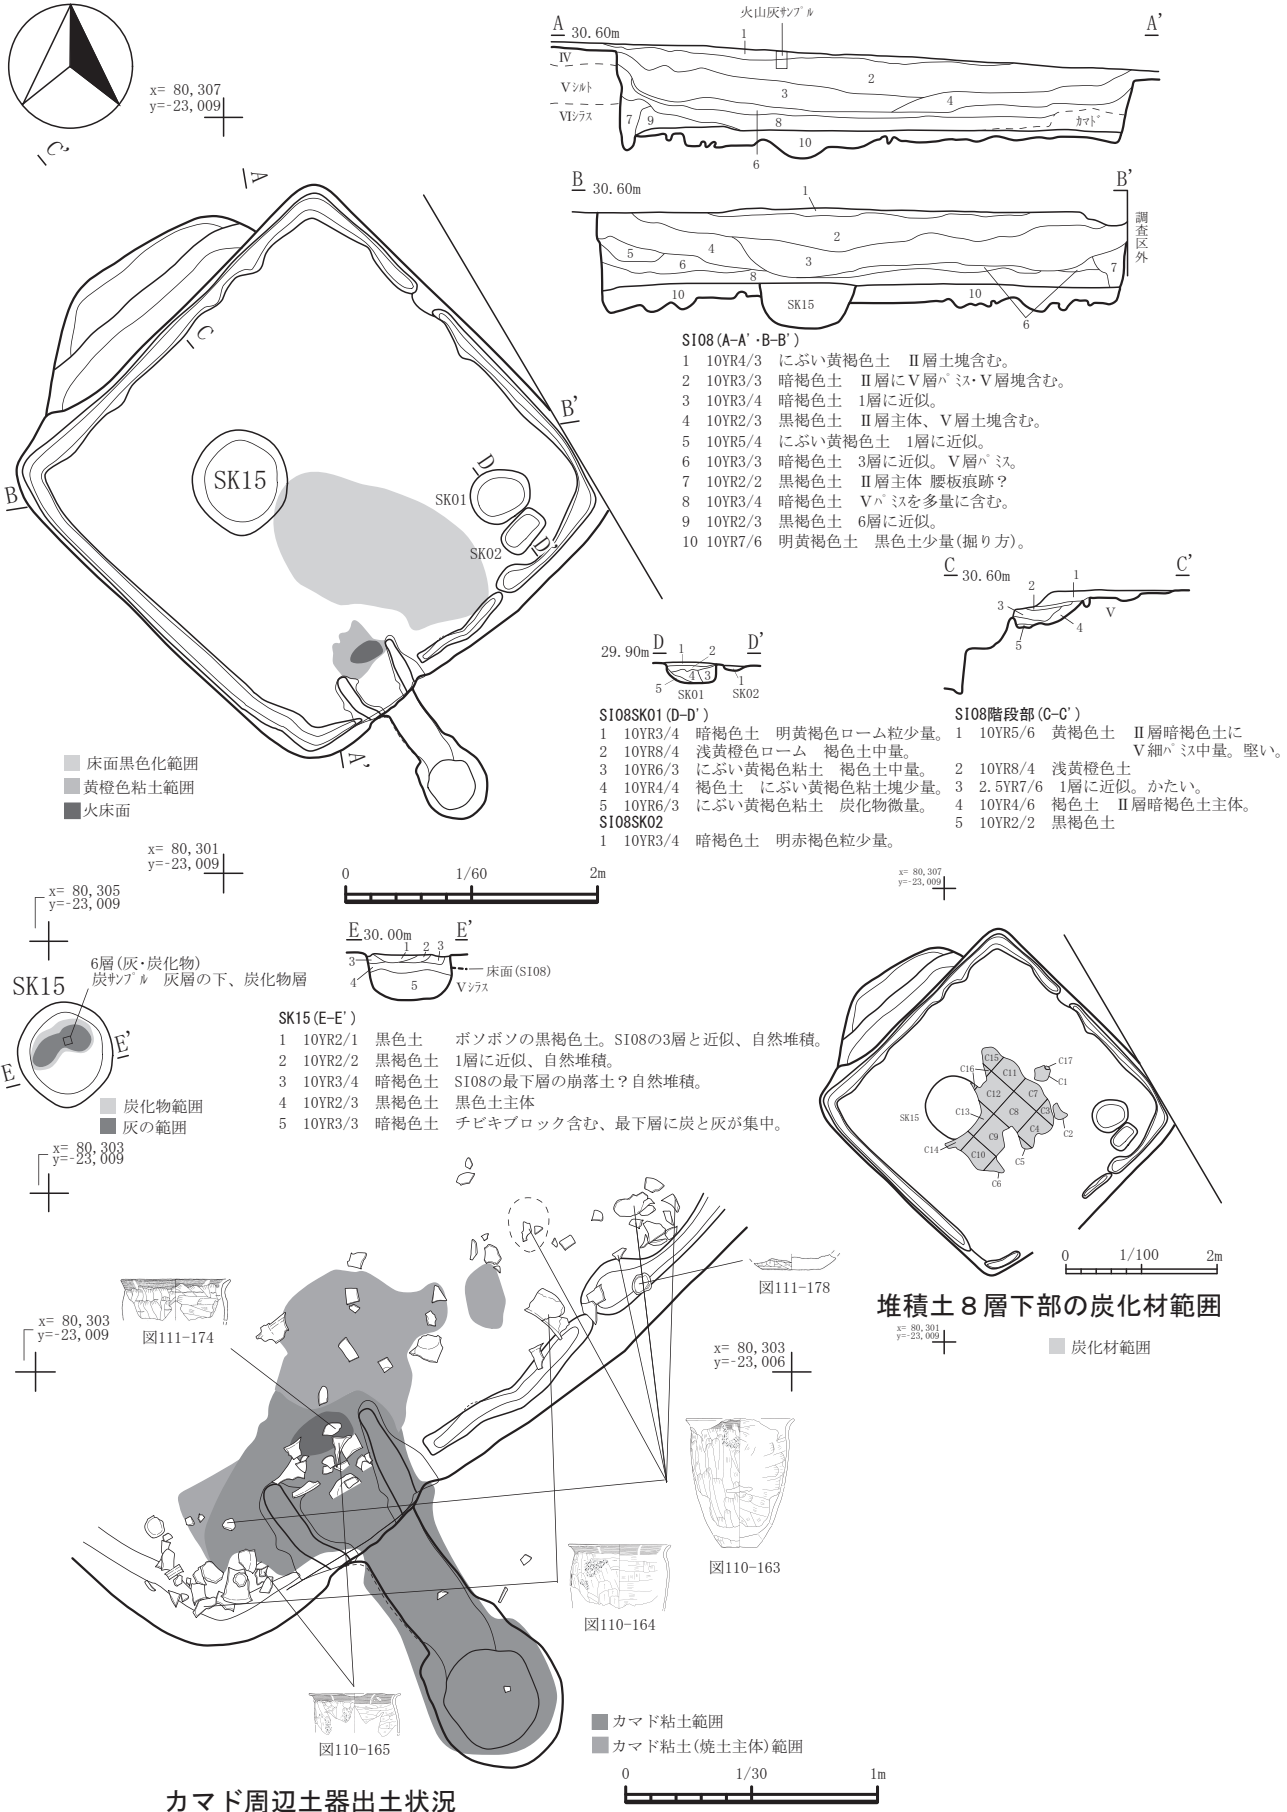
A 30.60m
火山灰サンプル
A'
1
IV
Vシルト
VIシラス
2
3
4
7
9
8
カマド
10
6

B 30.60m
B'
1
調査区外
2
5
4
6
3
8
7
10
SK15
10
6

SI08(A-A'・B-B')
1 10YR4/3 にぶい黄褐色土 II層土塊含む。
2 10YR3/3 暗褐色土 II層にV層パミス・V層塊含む。
3 10YR3/4 暗褐色土 1層に近似。
4 10YR2/3 黒褐色土 II層主体、V層土塊含む。
5 10YR5/4 にぶい黄褐色土 1層に近似。
6 10YR3/3 暗褐色土 3層に近似。V層パミス。
7 10YR2/2 黒褐色土 II層主体 腰板痕跡?
8 10YR3/4 暗褐色土 Vパミスを多量に含む。
9 10YR2/3 黒褐色土 6層に近似。
10 10YR7/6 明黄褐色土 黒色土少量(掘り方)。

x= 80,307
y=-23,009
C
C'
A
B'
B
SK15
D
SK01
D'
SK02
A'

C 30.60m
C'
1
2
3
V
4
5

29.90m D
1
2
D'
4
3
1
5
SK01
SK02

SI08SK01(D-D')
1 10YR3/4 暗褐色土 明黄褐色ローム粒少量。
2 10YR8/4 浅黄橙色ローム 褐色土中量。
3 10YR6/3 にぶい黄褐色粘土 褐色土中量。
4 10YR4/4 褐色土 にぶい黄褐色粘土塊少量。
5 10YR6/3 にぶい黄褐色粘土 炭化物微量。
SI08SK02
1 10YR3/4 暗褐色土 明赤褐色粒少量。

SI08階段部(C-C')
1 10YR5/6 黄褐色土 II層暗褐色土に V細パミス中量。堅い。
2 10YR8/4 浅黄橙色土
3 2.5YR7/6 1層に近似。かたい。
4 10YR4/6 褐色土 II層暗褐色土主体。
5 10YR2/2 黒褐色土

床面黒色化範囲
黄橙色粘土範囲
火床面

x= 80,301
y=-23,009
0 1/60 2m

x= 80,305
y=-23,009

E 30.00m
E'
1
2
3
3
4
5
床面(SI08)
Vシラス

6層(灰・炭化物)
炭サンプル 灰層の下、炭化物層
SK15
E
E'
炭化物範囲
灰の範囲

SK15(E-E')
1 10YR2/1 黒色土 ボソボソの黒褐色土。SI08の3層と近似、自然堆積。
2 10YR2/2 黒褐色土 1層に近似、自然堆積。
3 10YR3/4 暗褐色土 SI08の最下層の崩落土?自然堆積。
4 10YR2/3 黒褐色土 黒色土主体
5 10YR3/3 暗褐色土 チビキブロック含む、最下層に炭と灰が集中。

x= 80,303
y=-23,009

x= 80,307
y=-23,009
C15
C17
C16
C11
C1
C12
C7
SK15
C13
C8
C3
C4
C2
C14
C9
C10
C5
C6
0 1/100 2m
堆積土8層下部の炭化材範囲
x= 80,301
y=-23,009
炭化材範囲

図111-178
図111-174
x= 80,303
y=-23,009
x= 80,303
y=-23,006
図110-163
図110-164
図110-165
カマド粘土範囲
カマド粘土(焼土主体)範囲
カマド周辺土器出土状況
0 1/30 1m